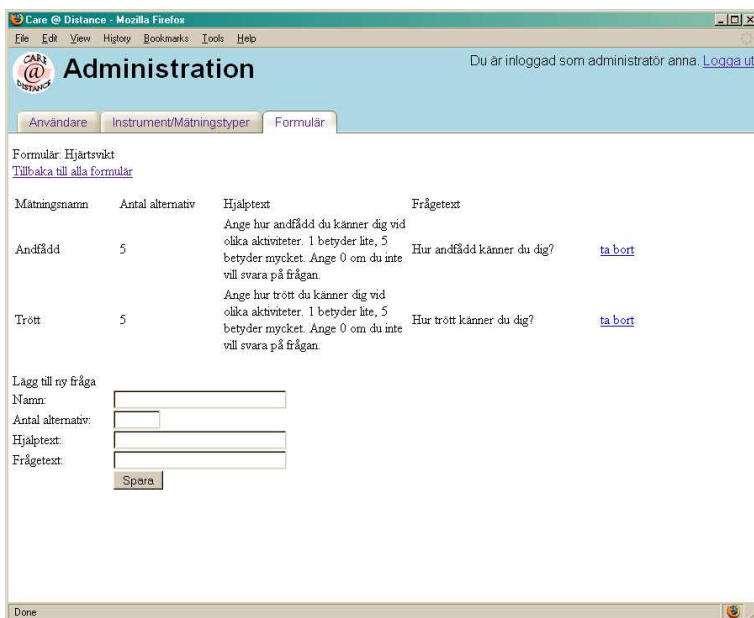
Care @ Distance - Mozilla Firefox

File Edit View History Bookmarks Tools Help

CARE @ DISTANCE

Administration

Du är inloggad som administratör anna. Logga ut

Användare | Instrument/Mätningstyper | Formulär

Formulär: Hjärtsvikt
Tillbaka till alla formulär

| Mätningsnamn | Antal alternativ | Hjälptext | Frågetext | |
|---|---|---|---|---|
| Andfådd | 5 | Ange hur andfådd du känner dig vid olika aktiviteter. 1 betyder lite, 5 betyder mycket. Ange 0 om du inte vill svara på frågan. | Hur andfådd känner du dig? | ta bort |
| Trött | 5 | Ange hur trött du känner dig vid olika aktiviteter. 1 betyder lite, 5 betyder mycket. Ange 0 om du inte vill svara på frågan. | Hur trött känner du dig? | ta bort |

Lägg till ny fråga
Namn:
Antal alternativ:
Hjälptext:
Frågetext:
Spara

Done